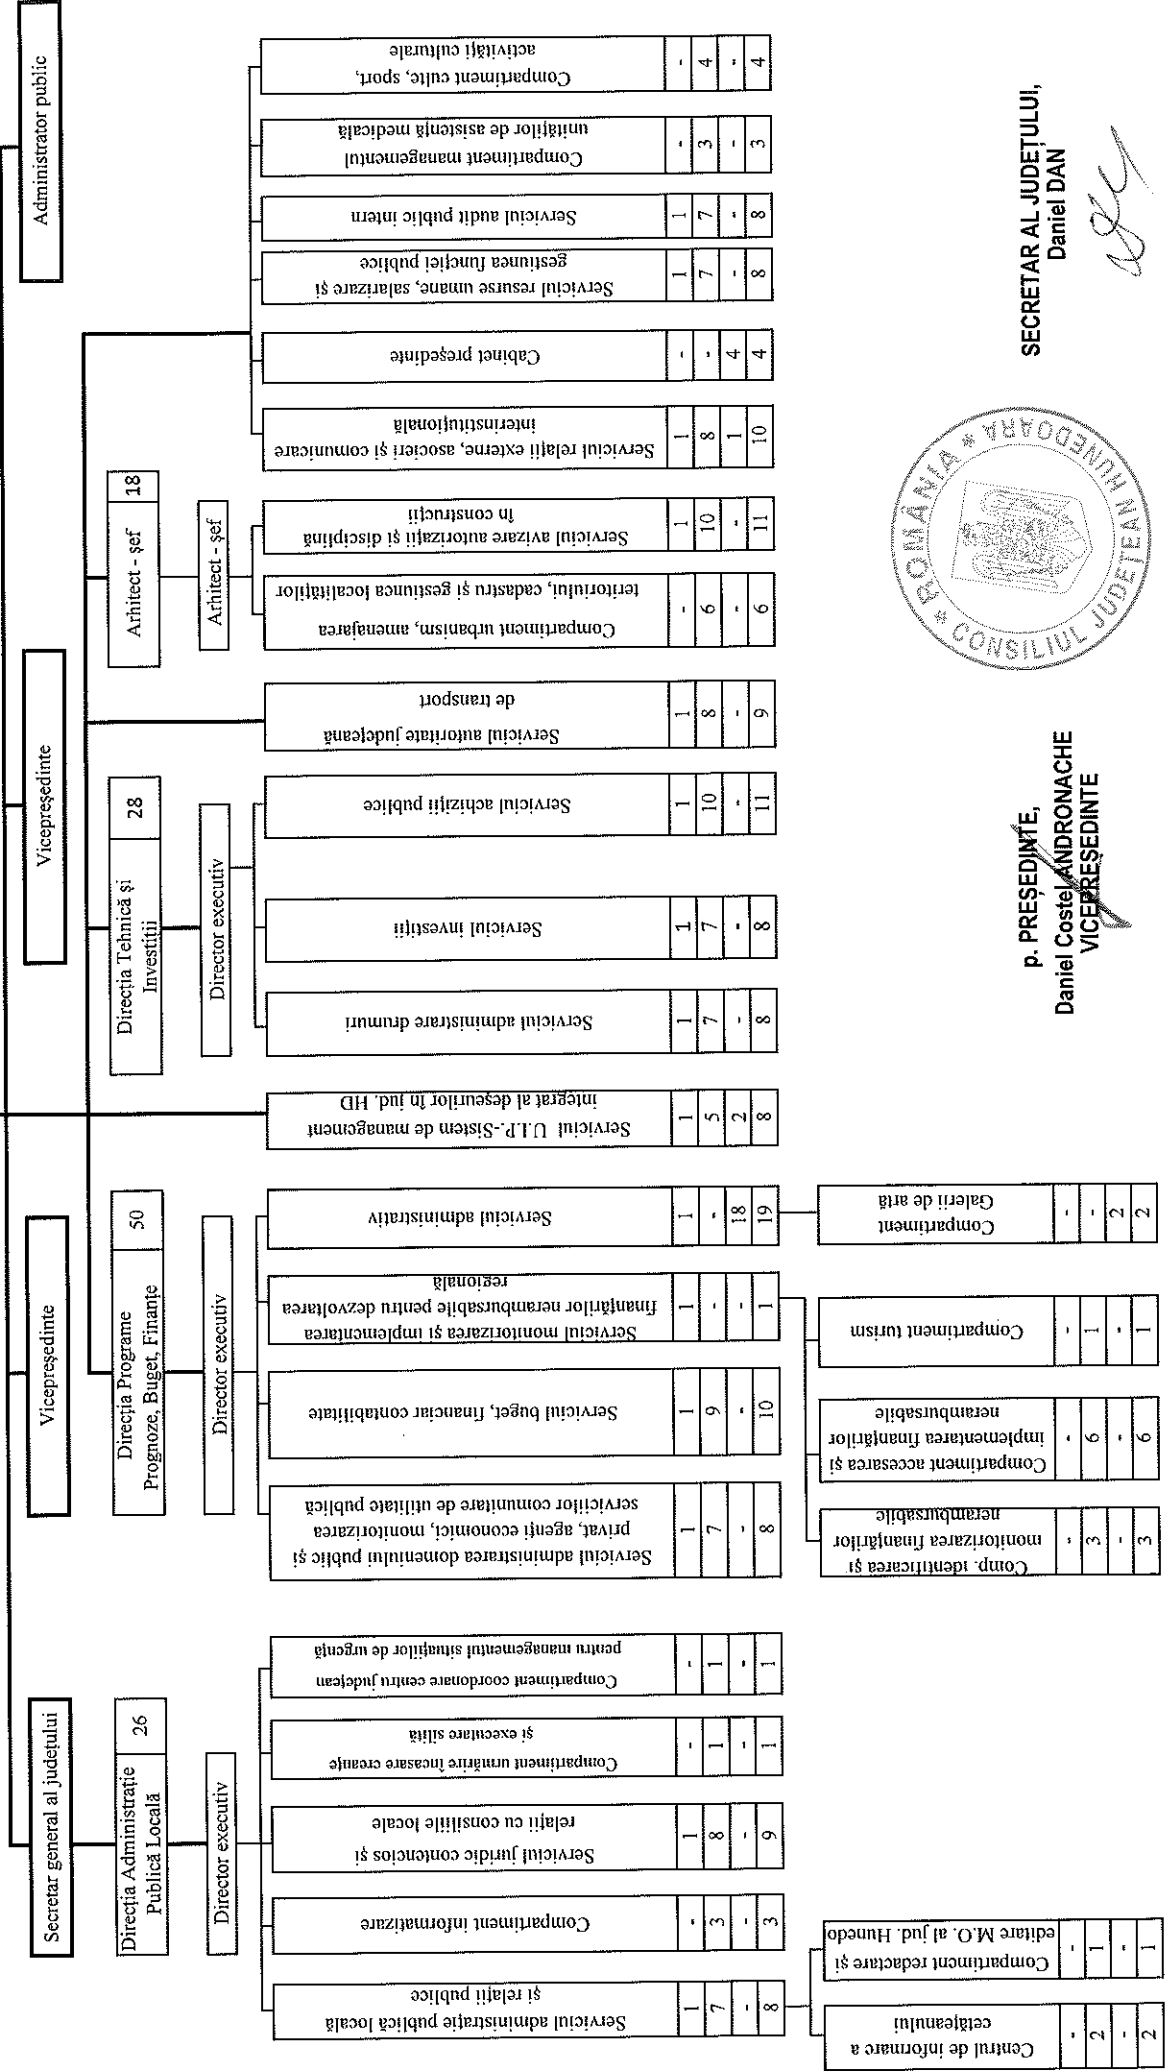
Administrator public

Vicepreşedinte

Vicepreşedinte

Secretar general al judeţului

Direcţia Administraţie Publică Locală | 26

Director executiv

Serviciul administraţie publică locală şi relaţii publice | 1 | 7 | - | 8

Centrul de informare a cetăţeanului | - | 2 | - | 2

Compartiment redactare şi editare M.O. al jud. Hunedoara | - | 1 | - | 1

Compartiment informatizare | - | 3 | - | 3

Serviciul juridic contencios şi relaţii cu consiliile locale | 1 | 8 | - | 9

Compartiment urmărire încasare creanţe şi executare silită | - | 1 | - | 1

Compartiment coordonare centru judeţean pentru managementul situaţiilor de urgenţă | - | 1 | - | 1

Direcţia Programe Prognoze, Buget, Finanţe | 50

Director executiv

Serviciul administrarea domeniului public şi privat, agenţi economici, monitorizarea serviciilor comunitare de utilitate publică | 1 | 7 | - | 8

Serviciul buget, financiar contabilitate | 1 | 9 | - | 10

Serviciul monitorizarea şi implementarea finanţărilor nerambursabile pentru dezvoltarea regională | 1 | - | - | 1

Comp. identificarea şi monitorizarea finanţărilor nerambursabile | - | 3 | - | 3

Compartiment accesarea şi implementarea finanţărilor nerambursabile | - | 6 | - | 6

Compartiment turism | - | 1 | - | 1

Serviciul administrativ | 1 | - | 18 | 19

Compartiment Galerii de artă | - | - | 2 | 2

Serviciul U.I.P.-Sistem de management integrat al deşeurilor în jud. HD | 1 | 5 | 2 | 8

Direcţia Tehnică şi Investiţii | 28

Director executiv

Serviciul administrare drumuri | 1 | 7 | - | 8

Serviciul investiţii | 1 | 7 | - | 8

Serviciul achiziţii publice | 1 | 10 | - | 11

Serviciul autoritate judeţeană de transport | 1 | 8 | - | 9

Arhitect - şef | 18

Arhitect - şef

Compartiment urbanism, amenajarea teritoriului, cadastru şi gestiunea localităţilor | - | 6 | - | 6

Serviciul avizare autorizaţii şi disciplină în construcţii | 1 | 10 | - | 11

Serviciul relaţii externe, asocieri şi comunicare interinstituţională | 1 | 8 | 1 | 10

Cabinet preşedinte | - | - | 4 | 4

Serviciul resurse umane, salarizare şi gestiunea funcţiei publice | 1 | 7 | - | 8

Serviciul audit public intern | 1 | 7 | - | 8

Compartiment managementul unităţilor de asistenţă medicală | - | 3 | - | 3

Compartiment culte, sport, activităţi culturale | - | 4 | - | 4

p. PREŞEDINTE,
Daniel Costel ANDRONACHE
VICEPREŞEDINTE

ROMÂNIA * CONSILIUL JUDEŢEAN HUNEDOARA

SECRETAR AL JUDEŢULUI,
Daniel DAN